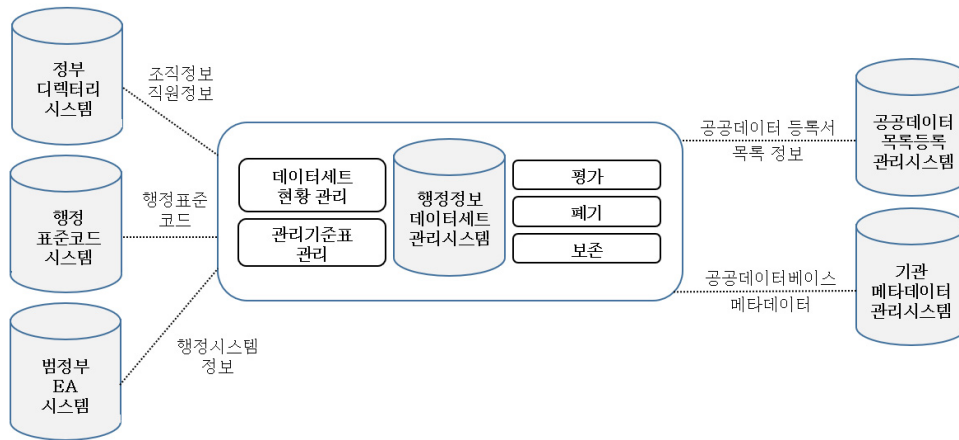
정부
디렉터리
시스템

조직정보
직원정보

행정
표준코드
시스템

행정표준
코드

범정부
EA
시스템

행정시스템
정보

데이터세트
현황 관리

관리기준표
관리

행정정보
데이터세트
관리시스템

평가

폐기

보존

공공데이터 등록서
목록 정보

공공데이터
목록등록
관리시스템

공공데이터베이스
메타데이터

기관
메타데이터
관리시스템